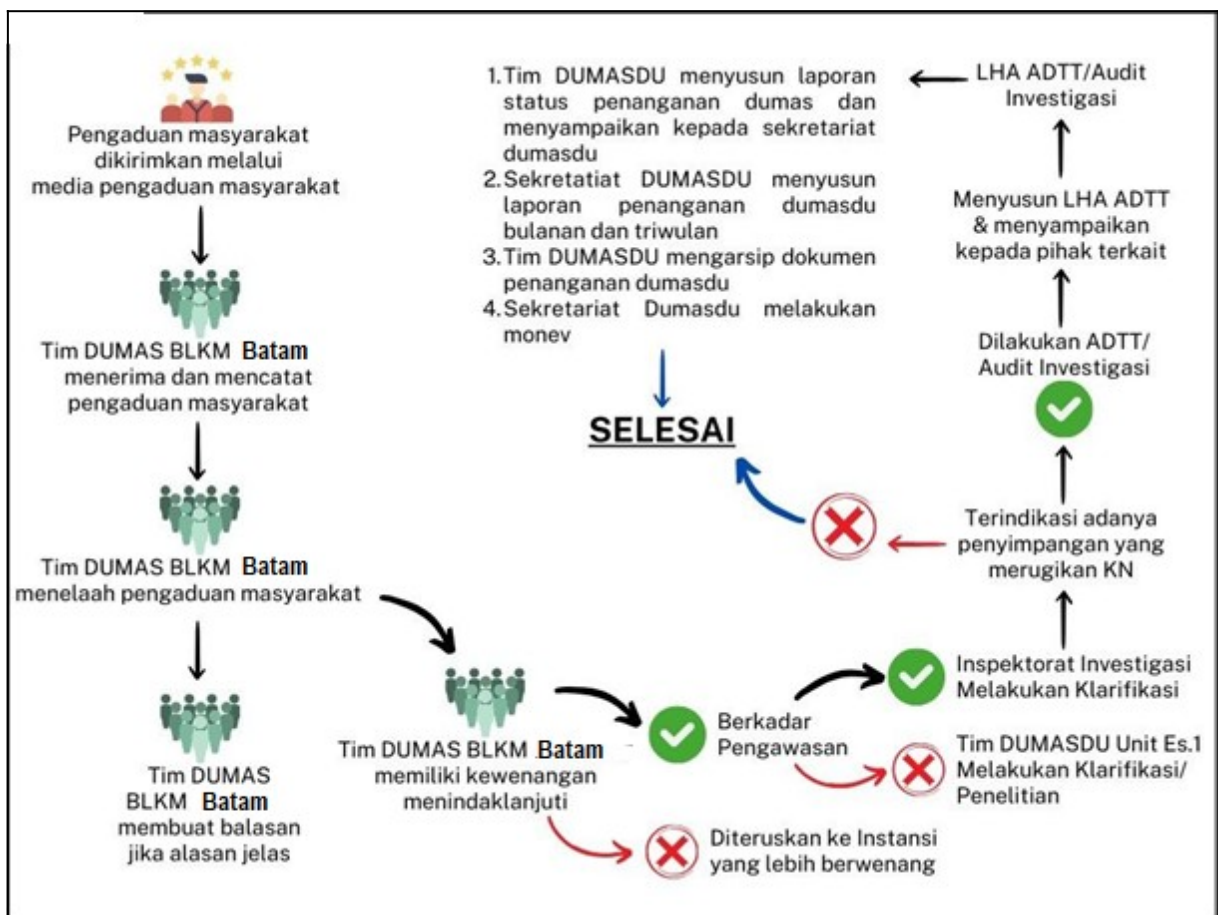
Pengaduan masyarakat dikirimkan melalui media pengaduan masyarakat

Tim DUMAS BLKM Batam menerima dan mencatat pengaduan masyarakat

Tim DUMAS BLKM Batam menelaah pengaduan masyarakat

Tim DUMAS BLKM Batam membuat balasan jika alasan jelas

Tim DUMAS BLKM Batam memiliki kewenangan menindaklanjuti

Diteruskan ke Instansi yang lebih berwenang

Berkadar Pengawasan

Tim DUMASDU Unit Es.1 Melakukan Klarifikasi/ Penelitian

Inspektorat Investigasi Melakukan Klarifikasi

Terindikasi adanya penyimpangan yang merugikan KN

Dilakukan ADTT/ Audit Investigasi

Menyusun LHA ADTT & menyampaikan kepada pihak terkait

LHA ADTT/Audit Investigasi

1. Tim DUMASDU menyusun laporan status penanganan dumas dan menyampaikan kepada sekretariat dumasdu
2. Sekretatiat DUMASDU menyusun laporan penanganan dumasdu bulanan dan triwulan
3. Tim DUMASDU mengarsip dokumen penanganan dumasdu
4. Sekretariat Dumasdu melakukan monev

SELESAI